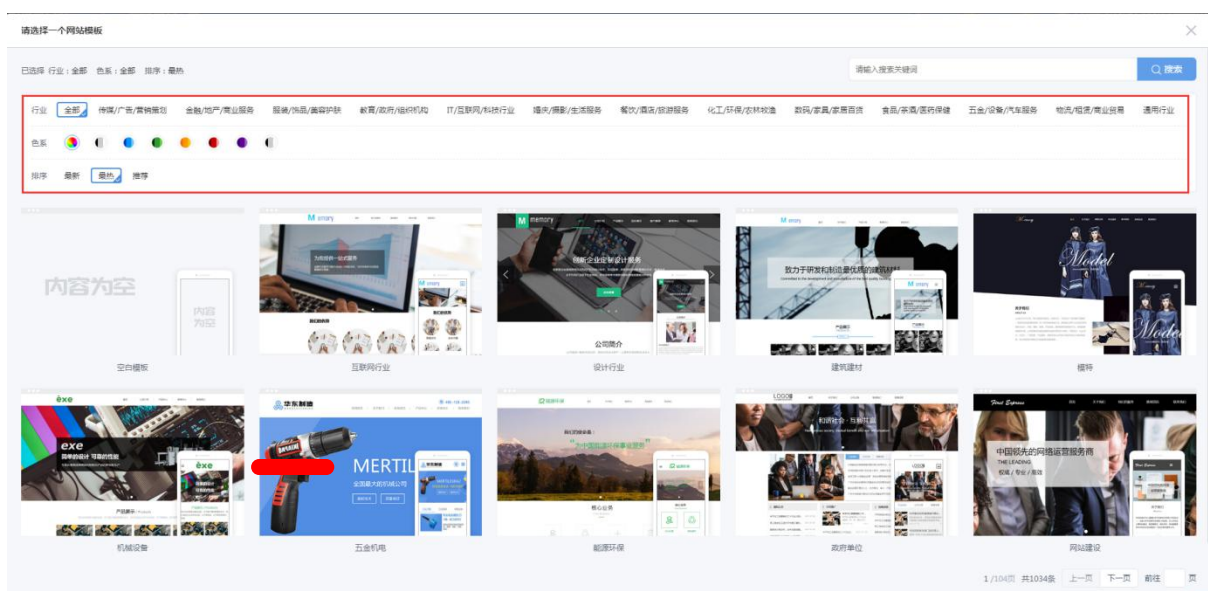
请选择一个网站模板

已选择 行业：全部 色系：全部 排序：最热

请输入搜索关键词

搜索

行业 全部 传媒/广告/营销策划 金融/地产/商业服务 服装/饰品/美容护肤 教育/政府/组织机构 IT/互联网/科技行业 婚庆/摄影/生活服务 餐饮/酒店/旅游服务 化工/环保/农林牧渔 数码/家具/家居百货 食品/茶酒/医药保健 五金/设备/汽车服务 物流/租赁/商业贸易 通用行业

色系

排序 最新 最热 推荐

内容为空

内容为空

空白模板

M smary

互联网行业

M memory

创新企业设计服务

公司简介

设计行业

M smary

致力于研发和制造最优质的建筑材料

建筑建材

Model

Model

模特

exe

exe

机械设备

华东制造

MERTIL

全国最大的机械公司

五金机电

绿色环保

核心业务

能源环保

LOGO

政府单位

中国领先的网络运营服务商

THE LEADING

网站建设

1 /104页 共1034条 上一页 下一页 前往 页